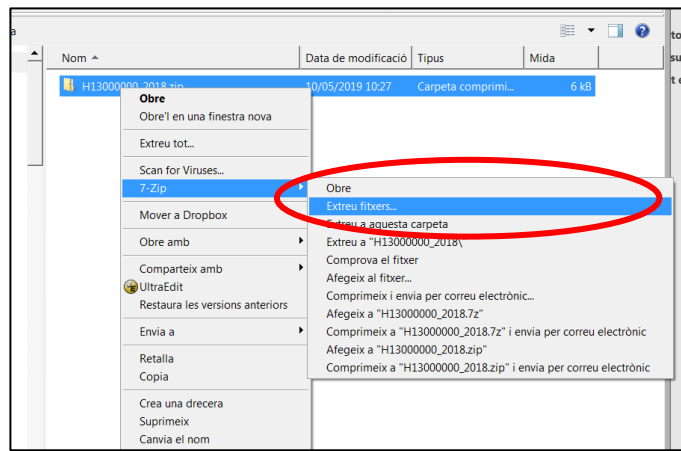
a

Nom
Data de modificació
Tipus
Mida

H13000000_2018.zip
10/05/2019 10:27
Carpeta comprimi...
6 kB

Obre
Obre'l en una finestra nova
Extreu tot...
Scan for Viruses...
7-Zip
Mover a Dropbox
Obre amb
Comparteix amb
UltraEdit
Restaura les versions anteriors
Envia a
Retalla
Copia
Crea una drecera
Suprimeix
Canvia el nom

Obre
Extreu fitxers...
Extreu a aquesta carpeta
Extreu a "H13000000_2018\"
Comprova el fitxer
Afegeix al fitxer...
Comprimeix i envia per correu electrònic...
Afegeix a "H13000000_2018.7z"
Comprimeix a "H13000000_2018.7z" i envia per correu electrònic
Afegeix a "H13000000_2018.zip"
Comprimeix a "H13000000_2018.zip" i envia per correu electrònic

to
su
t e